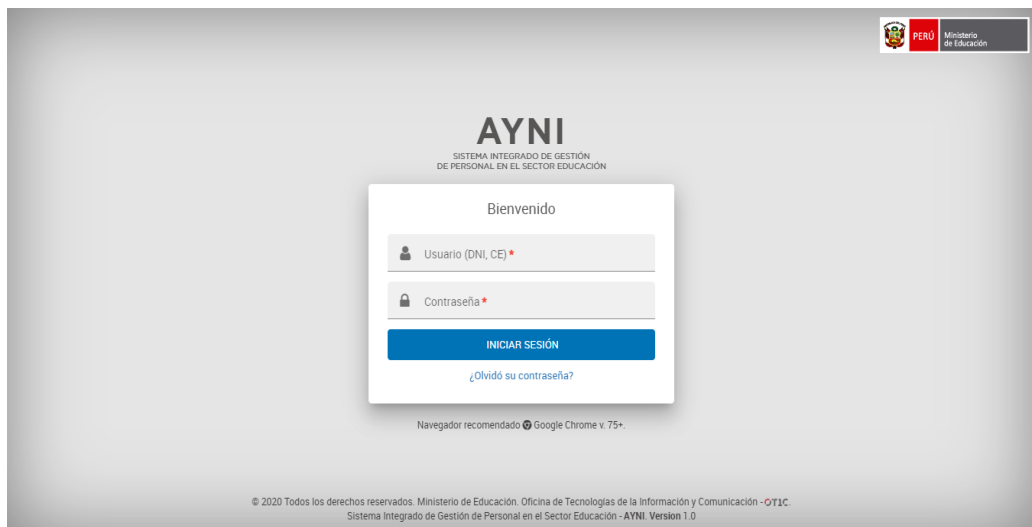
PERÚ Ministerio de Educación

AYNI
SISTEMA INTEGRADO DE GESTIÓN DE PERSONAL EN EL SECTOR EDUCACIÓN

Bienvenido

Usuario (DNI, CE)*

Contraseña*

INICIAR SESIÓN

¿Olvidó su contraseña?

Navegador recomendado Google Chrome v. 75+.

© 2020 Todos los derechos reservados. Ministerio de Educación. Oficina de Tecnologías de la Información y Comunicación - OTIC.
Sistema Integrado de Gestión de Personal en el Sector Educación - AYNI. Version 1.0